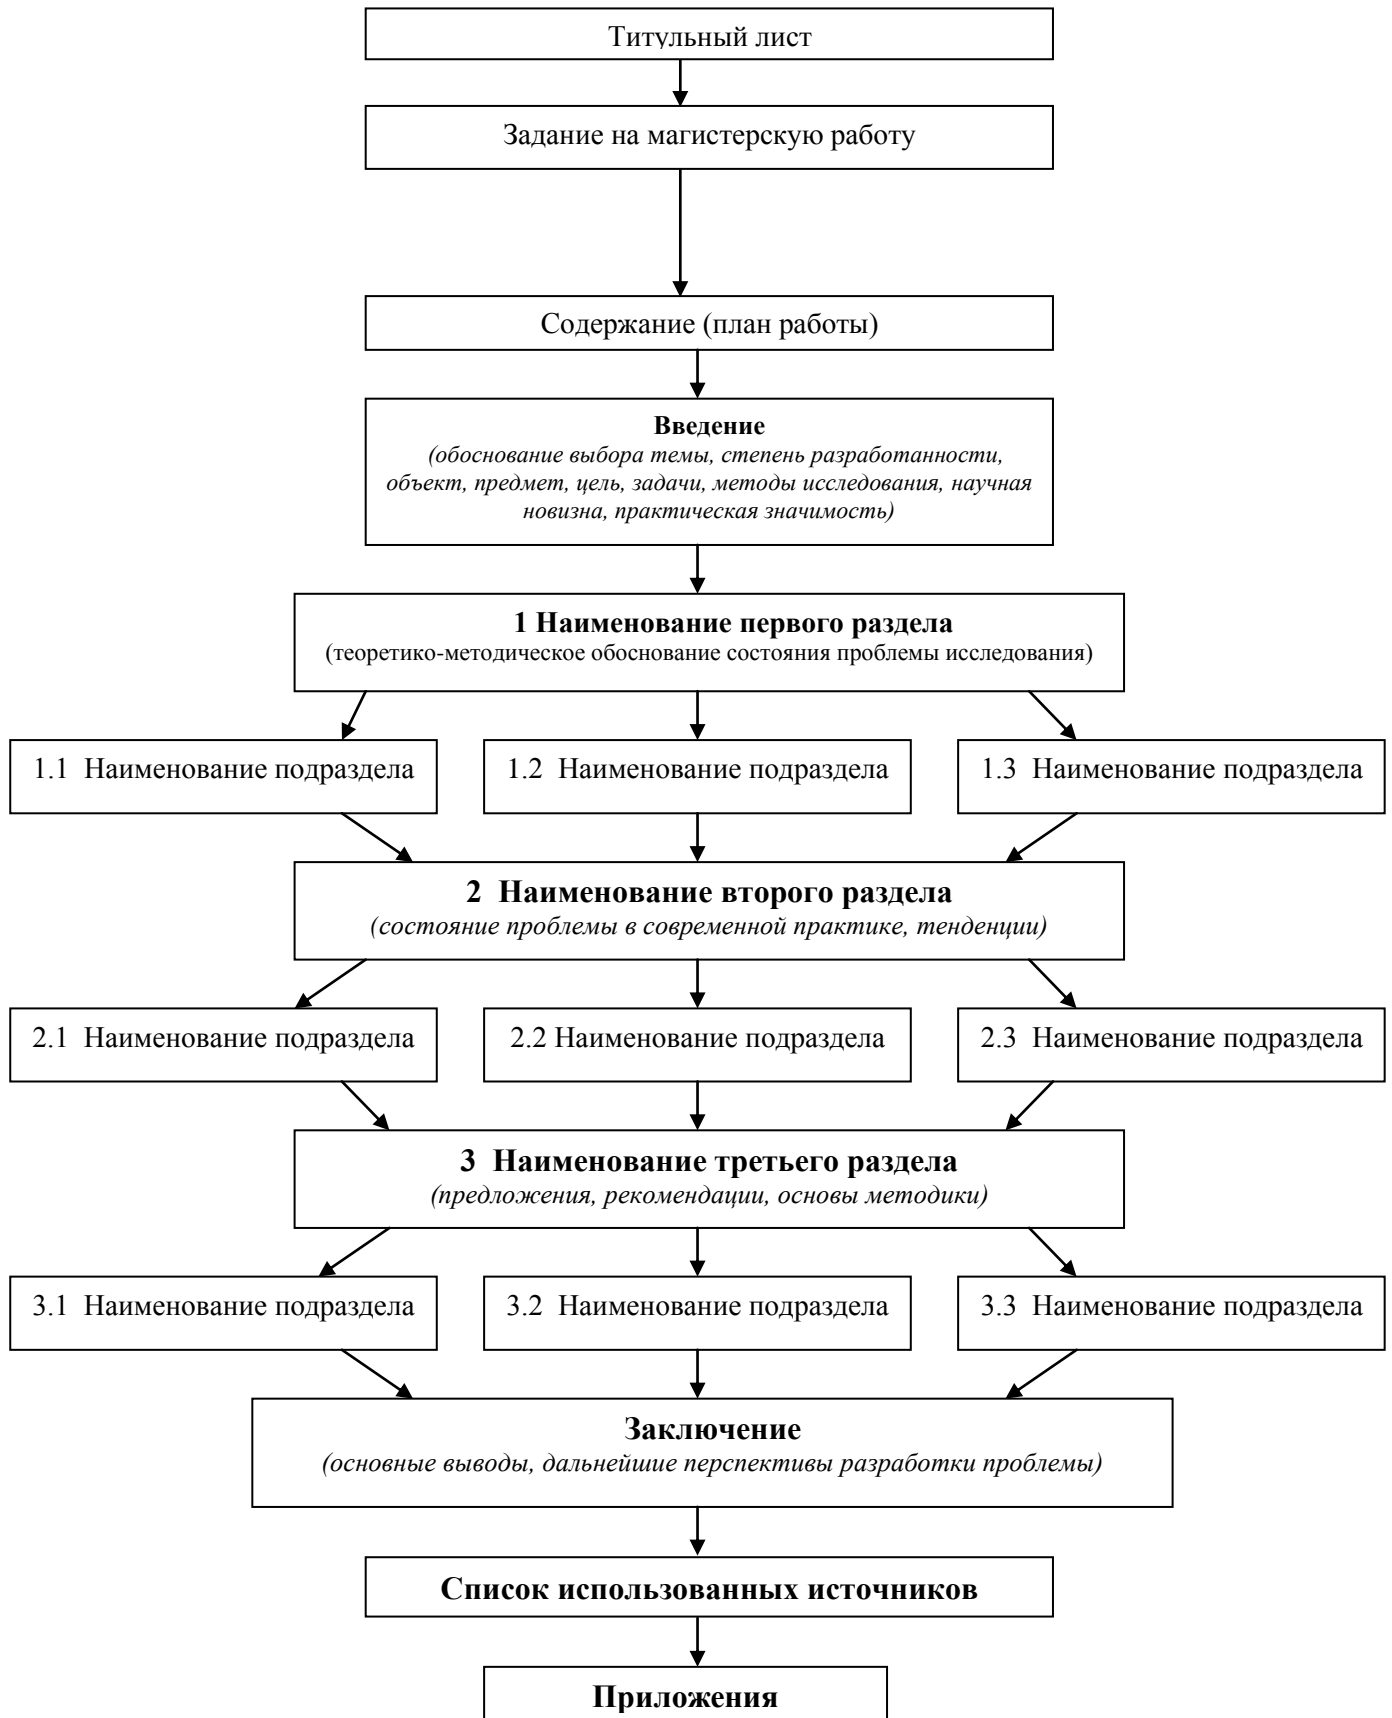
Титульный лист

Задание на магистерскую работу

Содержание (план работы)

**Введение**
*(обоснование выбора темы, степень разработанности, объект, предмет, цель, задачи, методы исследования, научная новизна, практическая значимость)*

**1 Наименование первого раздела**
(теоретико-методическое обоснование состояния проблемы исследования)

1.1 Наименование подраздела

1.2 Наименование подраздела

1.3 Наименование подраздела

**2 Наименование второго раздела**
*(состояние проблемы в современной практике, тенденции)*

2.1 Наименование подраздела

2.2 Наименование подраздела

2.3 Наименование подраздела

**3 Наименование третьего раздела**
*(предложения, рекомендации, основы методики)*

3.1 Наименование подраздела

3.2 Наименование подраздела

3.3 Наименование подраздела

**Заключение**
*(основные выводы, дальнейшие перспективы разработки проблемы)*

**Список использованных источников**

**Приложения**